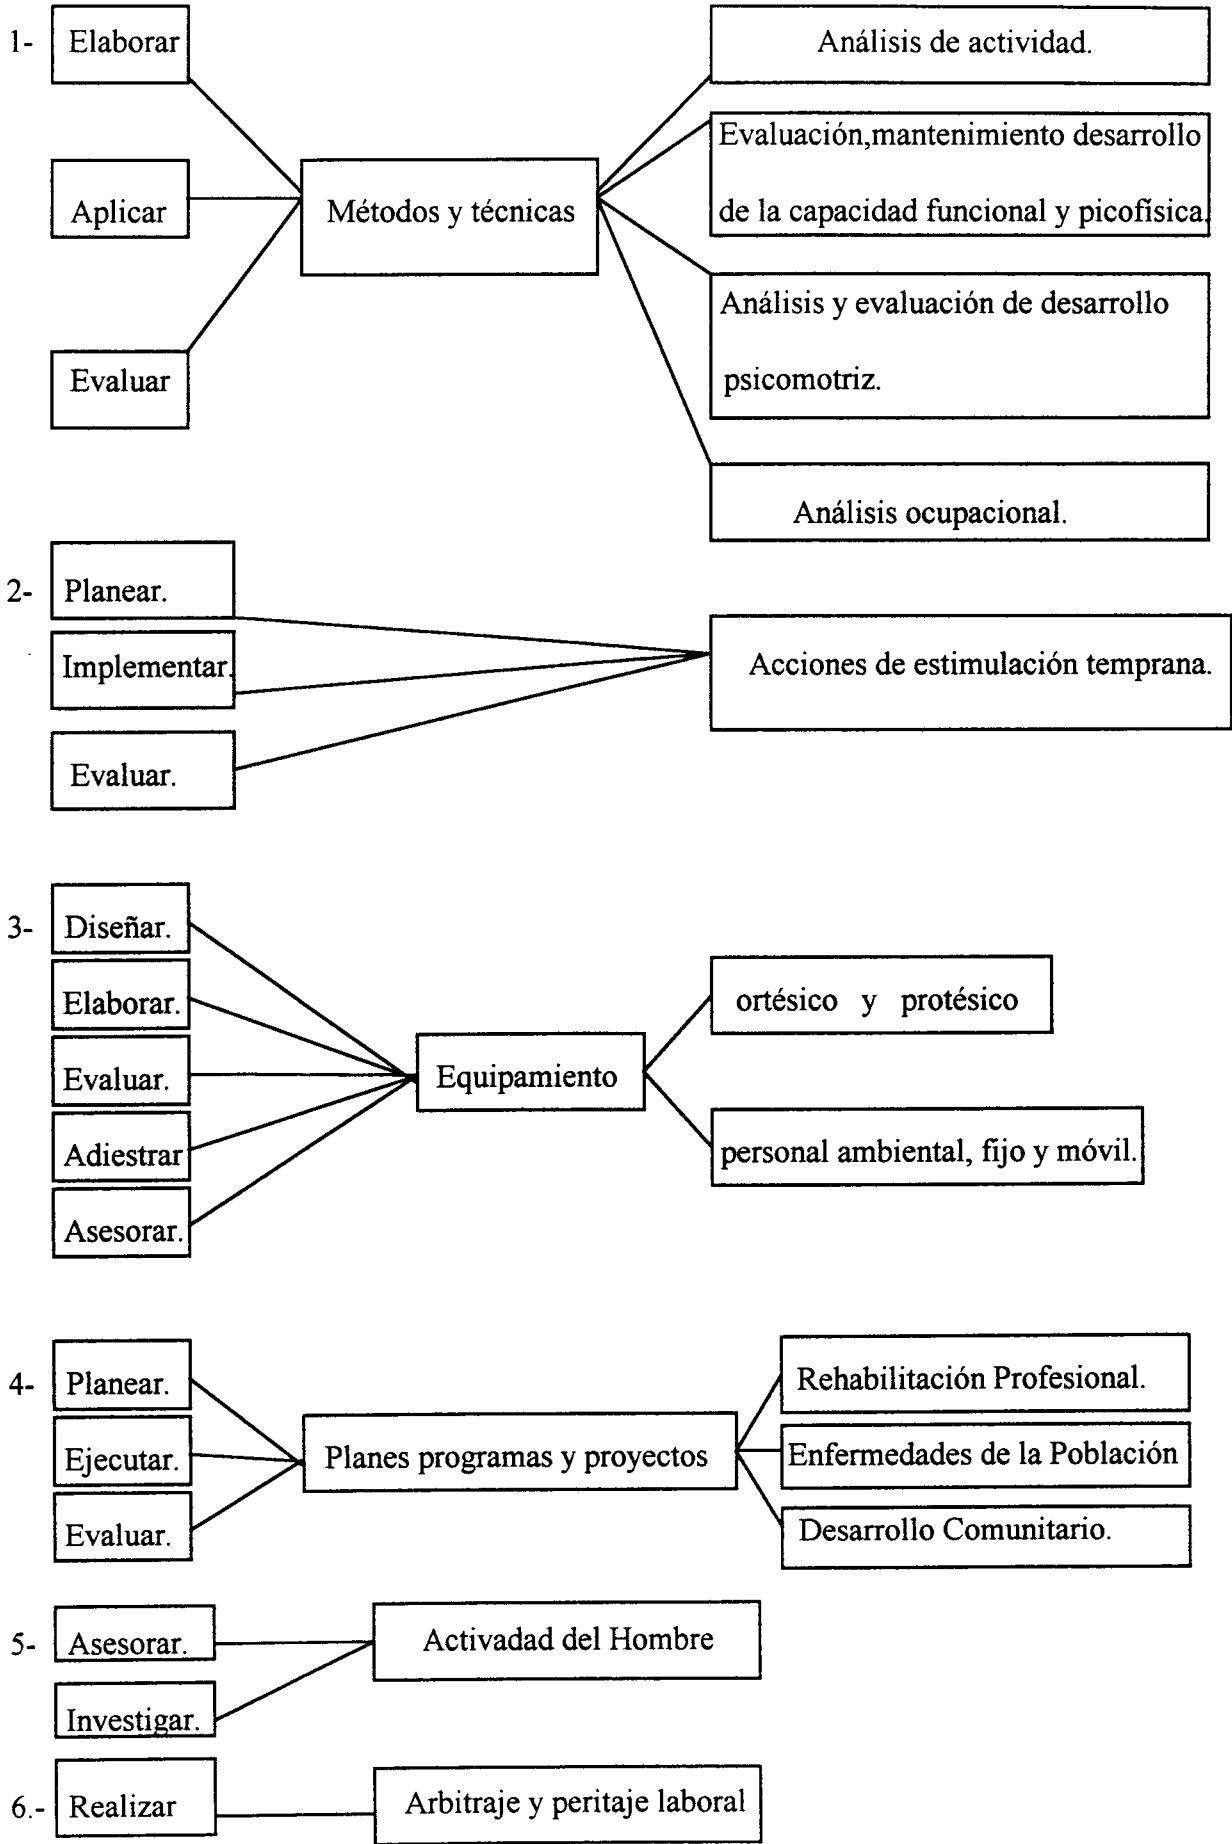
1- Elaborar

Aplicar

Evaluar

Métodos y técnicas

Análisis de actividad.

Evaluación,mantenimiento desarrollo de la capacidad funcional y picofísica.

Análisis y evaluación de desarrollo psicomotriz.

Análisis ocupacional.

2- Planear.

Implementar.

Evaluar.

Acciones de estimulación temprana.

3- Diseñar.

Elaborar.

Evaluar.

Adiestrar

Asesorar.

Equipamiento

ortésico y protésico

personal ambiental, fijo y móvil.

4- Planear.

Ejecutar.

Evaluar.

Planes programas y proyectos

Rehabilitación Profesional.

Enfermedades de la Población

Desarrollo Comunitario.

5- Asesorar.

Investigar.

Activadad del Hombre

6.- Realizar

Arbitraje y peritaje laboral